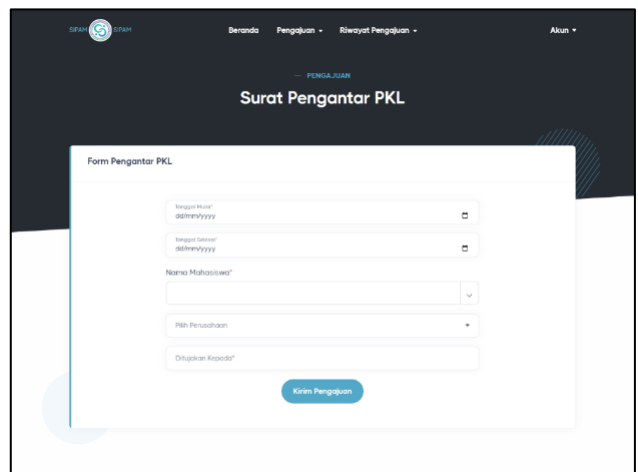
SIPAM SIPAM

Beranda Pengajuan Riwayat Pengajuan

Akun

— PENGAJUAN

Surat Pengantar PKL

Form Pengantar PKL

Tanggal Mulai*
dd/mm/yyyy

Tanggal Selesai*
dd/mm/yyyy

Nama Mahasiswa*

Pilih Perusahaan

Ditujukan Kepada*

Kirim Pengajuan